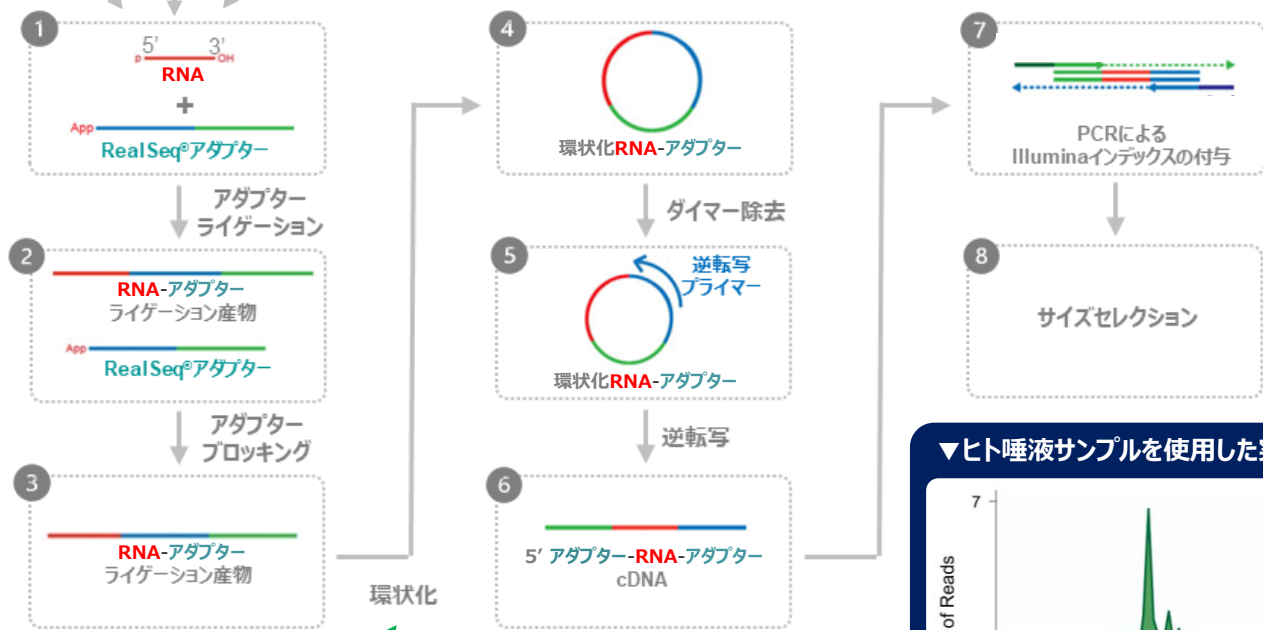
1
5'
3'
p
OH
RNA
+
App
RealSeq®アダプター

アダプター
ライゲーション

2
RNA-アダプター
ライゲーション産物
App
RealSeq®アダプター

アダプター
ブロッキング

3
RNA-アダプター
ライゲーション産物

環状化

4
環状化RNA-アダプター

ダイマー除去

5
逆転写
プライマー
環状化RNA-アダプター

逆転写

6
5' アダプター-RNA-アダプター
cDNA

7
PCRによる
Illuminaインデックスの付与

8
サイズセレクション

▼ヒト唾液サンプルを使用した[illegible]
7
of Reads